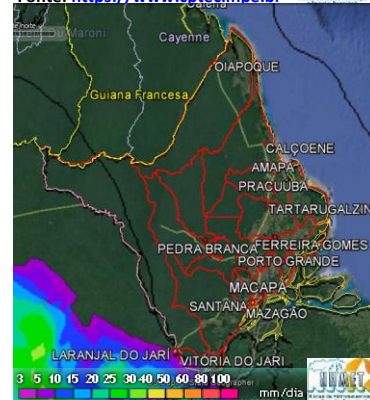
Fonte: https://www.iepa.ap.gov.br

Cayenne
OIAPOQUE
Guiana Francesa
CALÇOENE
AMAPÁ
PRACUUBA
TARTARUGALZIN
PEDRA BRANCA
FERREIRA GOMES
PORTO GRANDE
MACAPÁ
SANTANA
MAZAGÃO
LARANJAL DO JARI
VITÓRIA DO JARI
3 5 10 15 20 25 30 40 50 60 80 100
mm/dia
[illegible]